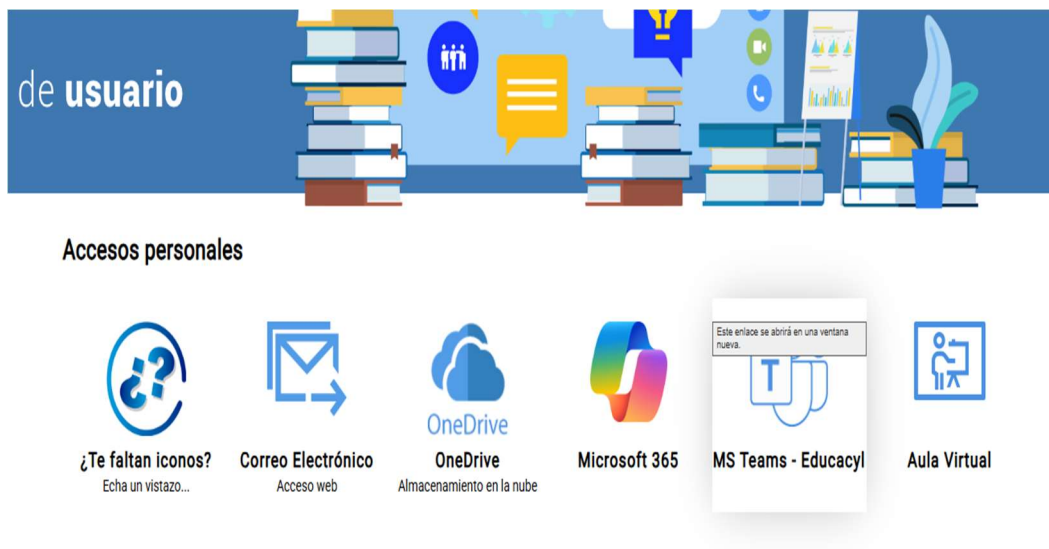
de usuario

Accesos personales

¿Te faltan iconos?
Echa un vistazo...

OneDrive

Correo Electrónico
Acceso web

OneDrive
Almacenamiento en la nube

Microsoft 365

Este enlace se abrirá en una ventana nueva.

MS Teams - Educacyl

Aula Virtual